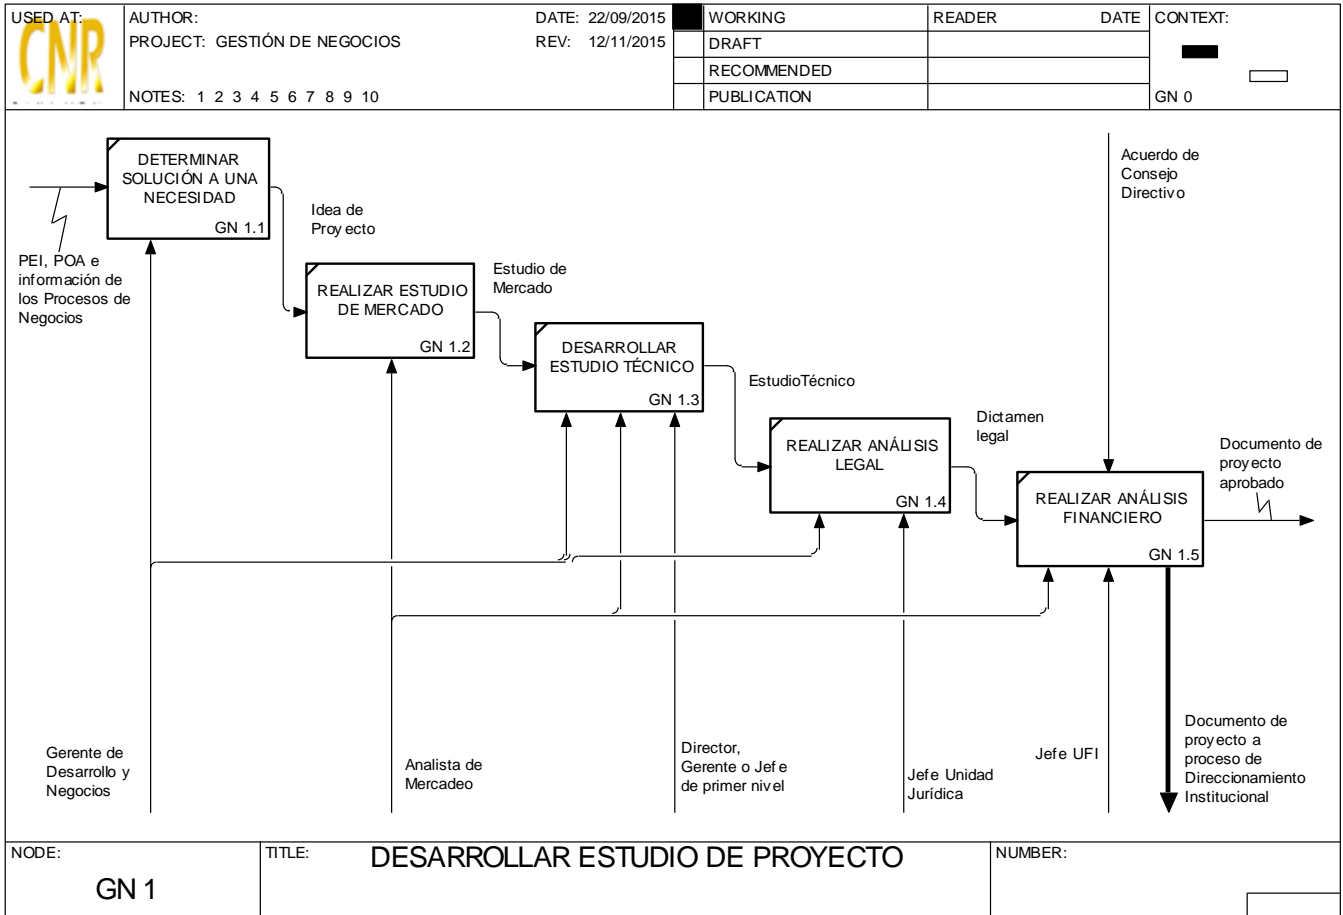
| USED AT: CNR | AUTHOR: PROJECT: GESTIÓN DE NEGOCIOS NOTES: 1 2 3 4 5 6 7 8 9 10 | DATE: 22/09/2015 REV: 12/11/2015 | | WORKING | READER | DATE | CONTEXT: |
|---|---|---|---|---|---|---|---|
| | | | | DRAFT | | | |
| | | | | RECOMMENDED | | | |
| | | | | PUBLICATION | | | GN 0 |

DETERMINAR SOLUCIÓN A UNA NECESIDAD
GN 1.1

PEI, POA e información de los Procesos de Negocios

Idea de Proy ecto

REALIZAR ESTUDIO DE MERCADO
GN 1.2

Estudio de Mercado

DESARROLLAR ESTUDIO TÉCNICO
GN 1.3

EstudioTécnico

REALIZAR ANÁLISIS LEGAL
GN 1.4

Dictamen legal

Acuerdo de Consejo Directivo

REALIZAR ANÁLISIS FINANCIERO
GN 1.5

Documento de proy ecto aprobado

Gerente de Desarrollo y Negocios

Analista de Mercadeo

Director, Gerente o Jef e de primer nivel

Jefe Unidad Jurídica

Jef e UFI

Documento de proy ecto a proceso de Direccionamiento Institucional

| NODE: GN 1 | TITLE: DESARROLLAR ESTUDIO DE PROYECTO | NUMBER: |
|---|---|---|